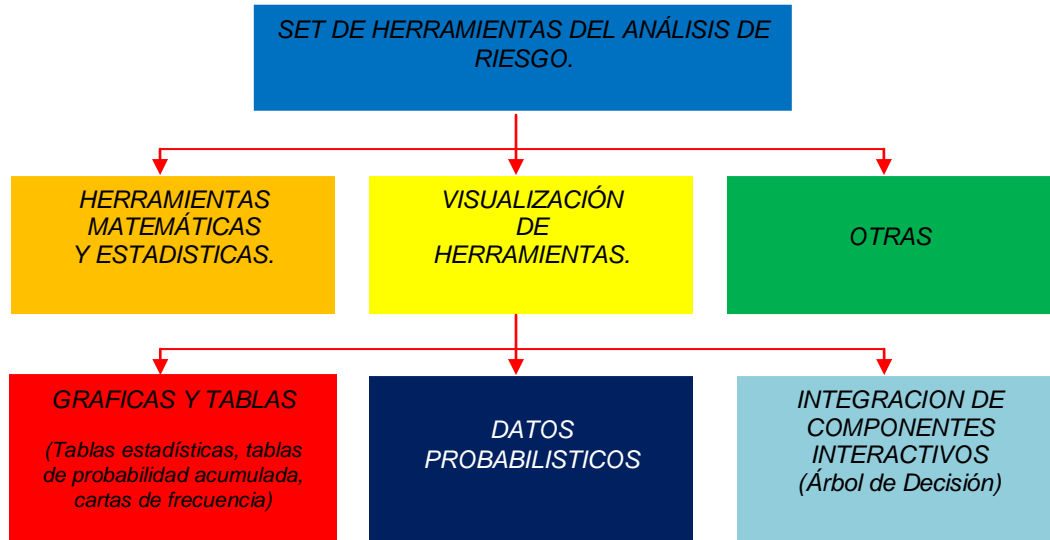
SET DE HERRAMIENTAS DEL ANÁLISIS DE RIESGO.

HERRAMIENTAS MATEMÁTICAS Y ESTADISTICAS.

VISUALIZACIÓN DE HERRAMIENTAS.

OTRAS

GRAFICAS Y TABLAS

(Tablas estadísticas, tablas de probabilidad acumulada, cartas de frecuencia)

DATOS PROBABILISTICOS

INTEGRACION DE COMPONENTES INTERACTIVOS (Árbol de Decisión)